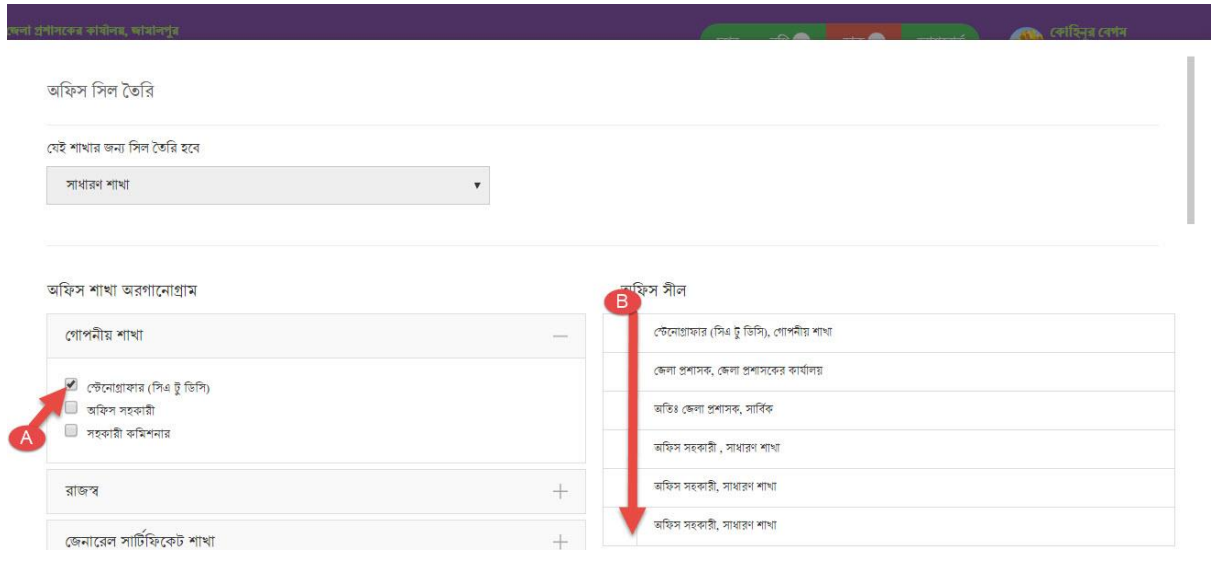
জেলা প্রশাসকের কার্যালয়, জামালপুর

কোহিনুর বেগম

অফিস সিল তৈরি

যেই শাখার জন্য সিল তৈরি হবে

সাধারণ শাখা

অফিস শাখা অরগানোগ্রাম

গোপনীয় শাখা

স্টেনোগ্রাফার (সিএ টু ডিসি)
অফিস সহকারী
সহকারী কমিশনার

A

রাজস্ব

জেনারেল সার্টিফিকেট শাখা

অফিস সীল

B

| |
|---|
| স্টেনোগ্রাফার (সিএ টু ডিসি), গোপনীয় শাখা |
| জেলা প্রশাসক, জেলা প্রশাসকের কার্যালয় |
| অতিঃ জেলা প্রশাসক, সার্বিক |
| অফিস সহকারী , সাধারণ শাখা |
| অফিস সহকারী, সাধারণ শাখা |
| অফিস সহকারী, সাধারণ শাখা |